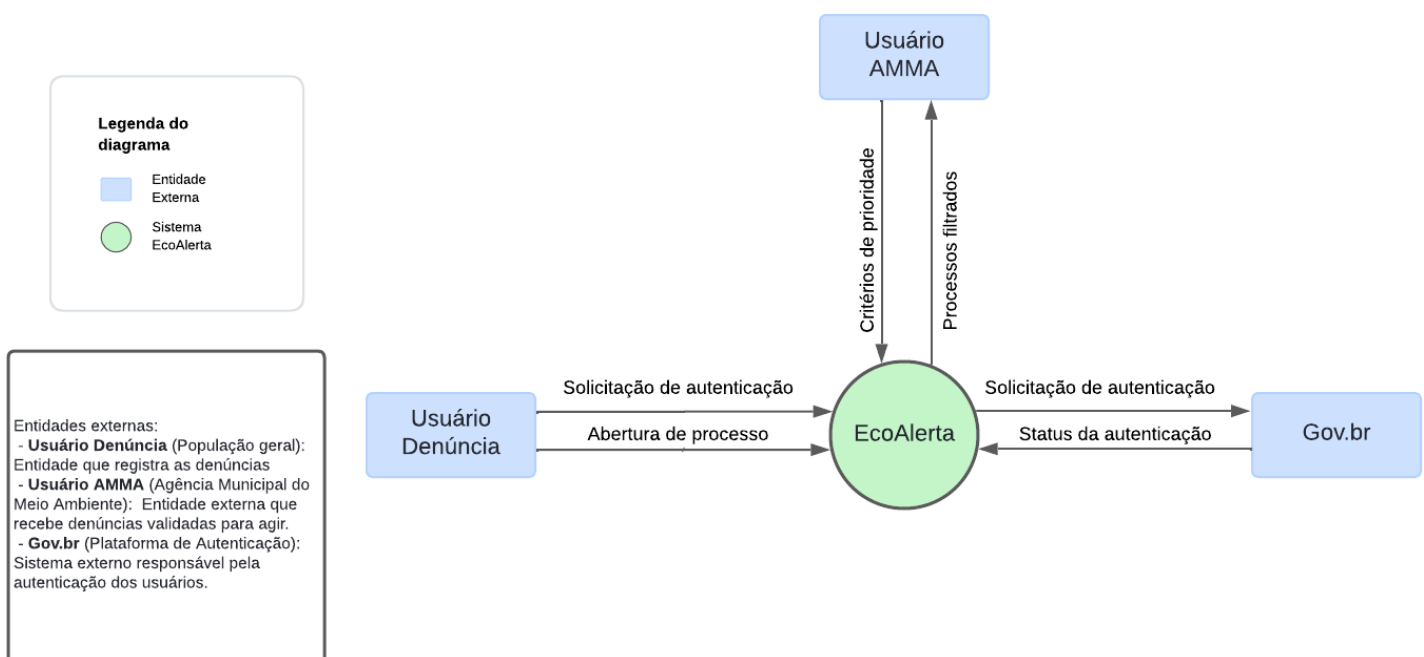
Legenda do diagrama

Entidade Externa

Sistema EcoAlerta

Entidades externas:
- **Usuário Denúncia** (População geral): Entidade que registra as denúncias
- **Usuário AMMA** (Agência Municipal do Meio Ambiente): Entidade externa que recebe denúncias validadas para agir.
- **Gov.br** (Plataforma de Autenticação): Sistema externo responsável pela autenticação dos usuários.

Usuário AMMA

Critérios de prioridade

Processos filtrados

Usuário Denúncia

Solicitação de autenticação

Abertura de processo

EcoAlerta

Solicitação de autenticação

Status da autenticação

Gov.br